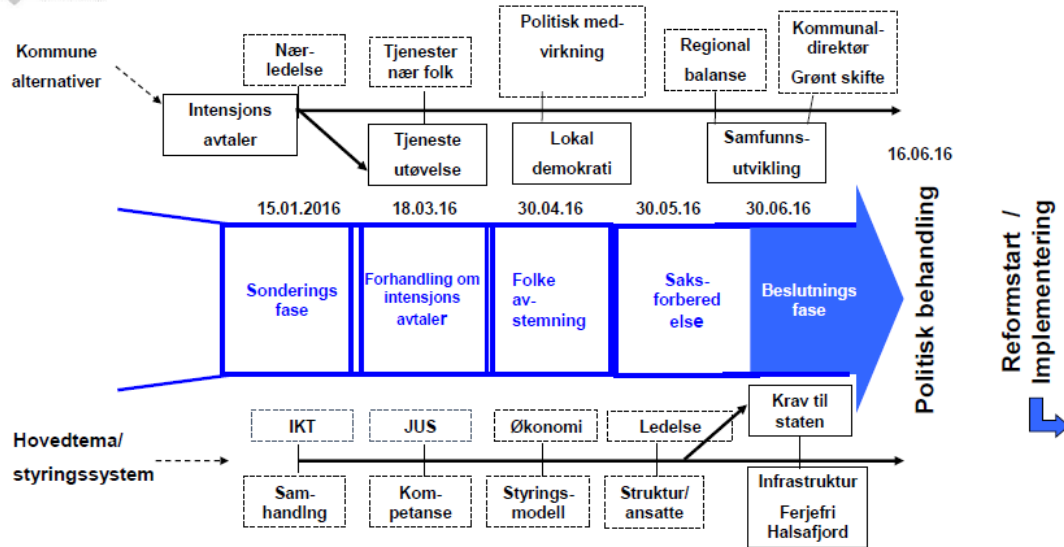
Kommune alternativer

Intensjons avtaler

Nær-ledelse

Tjenester nær folk

Tjeneste utøvelse

Politisk med-virkning

Lokal demokrati

Regional balanse

Samfunns-utvikling

Kommunal-direktør Grønt skifte

16.06.16

15.01.2016

18.03.16

30.04.16

30.05.16

30.06.16

Sonderings fase

Forhandling om intensjons avtaler

Folke av-stemning

Saks-forbered else

Beslutnings fase

Politisk behandling

Reformstart / Implementering

Hovedtema/ styringssystem

IKT

Sam-handlng

JUS

Kom-petanse

Økonomi

Styrings-modell

Ledelse

Struktur/ ansatte

Krav til staten

Infrastruktur Ferjefri Halsafjord